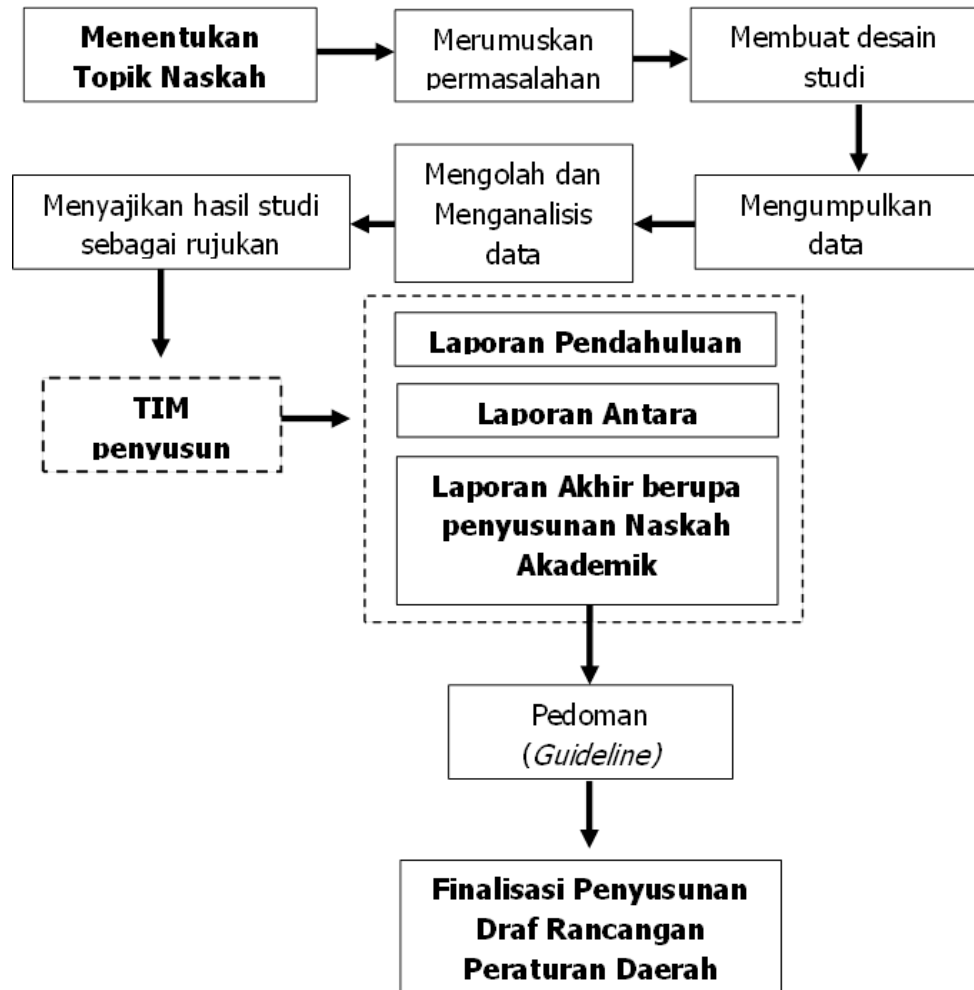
Menentukan Topik Naskah

Merumuskan permasalahan

Membuat desain studi

Mengumpulkan data

Mengolah dan Menganalisis data

Menyajikan hasil studi sebagai rujukan

TIM penyusun

Laporan Pendahuluan

Laporan Antara

Laporan Akhir berupa penyusunan Naskah Akademik

Pedoman (*Guideline*)

Finalisasi Penyusunan Draf Rancangan Peraturan Daerah